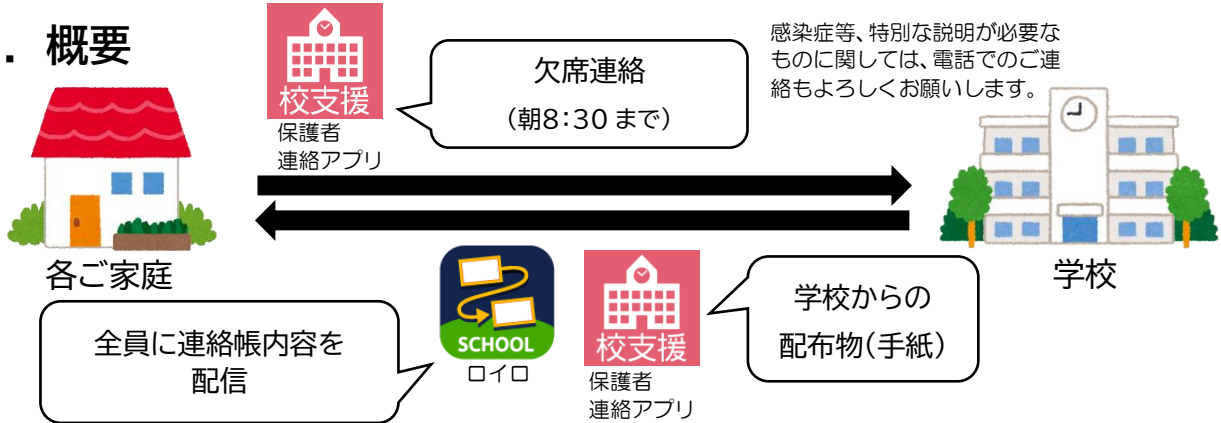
. 概要

校支援

保護者
連絡アプリ

欠席連絡

（朝8:30まで）

感染症等、特別な説明が必要なものに関しては、電話でのご連絡もよろしくお願いします。

各ご家庭

学校

SCHOOL

ロイロ

校支援

保護者
連絡アプリ

学校からの
配布物(手紙)

全員に連絡帳内容を
配信